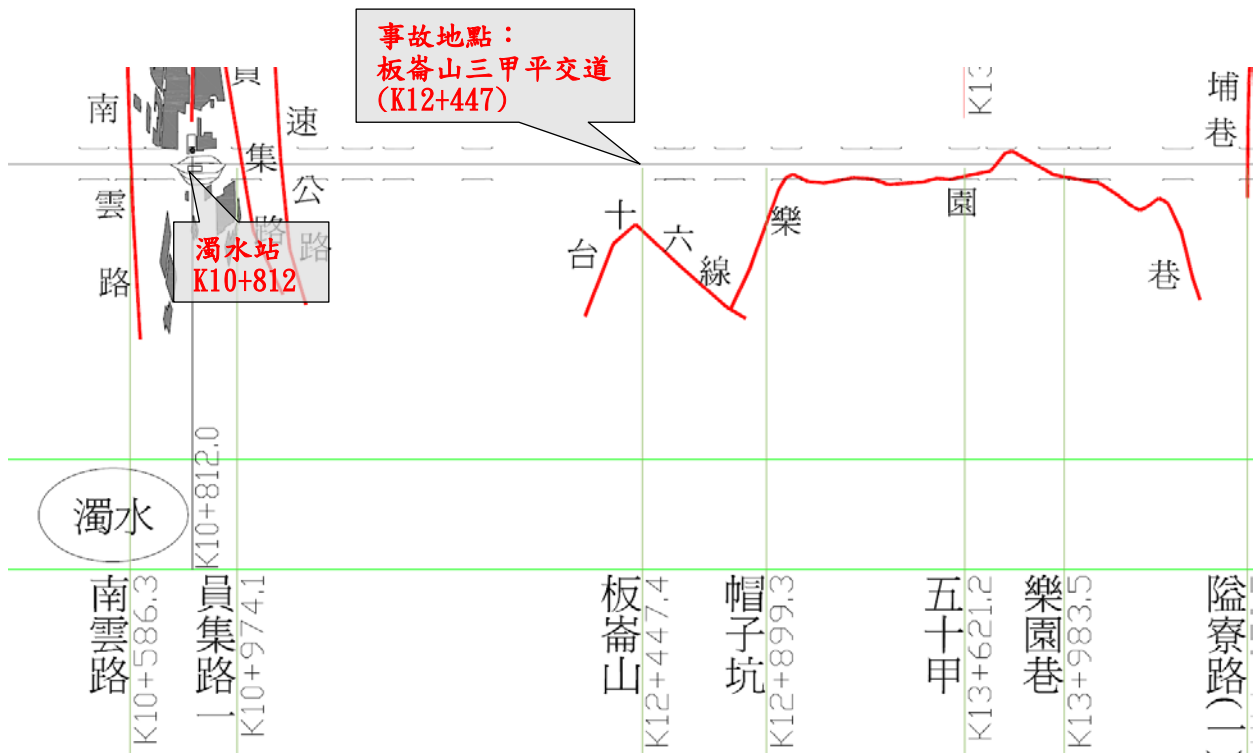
事故地點：
板崙山三甲平交道
(K12+447)

南
雲
路

員
集
路

速
公
路

濁水站
K10+812

台
十
六
線

樂
園
巷

K13

埔
巷

濁水

K10+812.0

南雲路 K10+586.3
員集路一 K10+974.1
板崙山 K12+447.4
帽子坑 K12+899.3
五十甲 K13+621.2
樂園巷 K13+983.5
隘寮路(一)